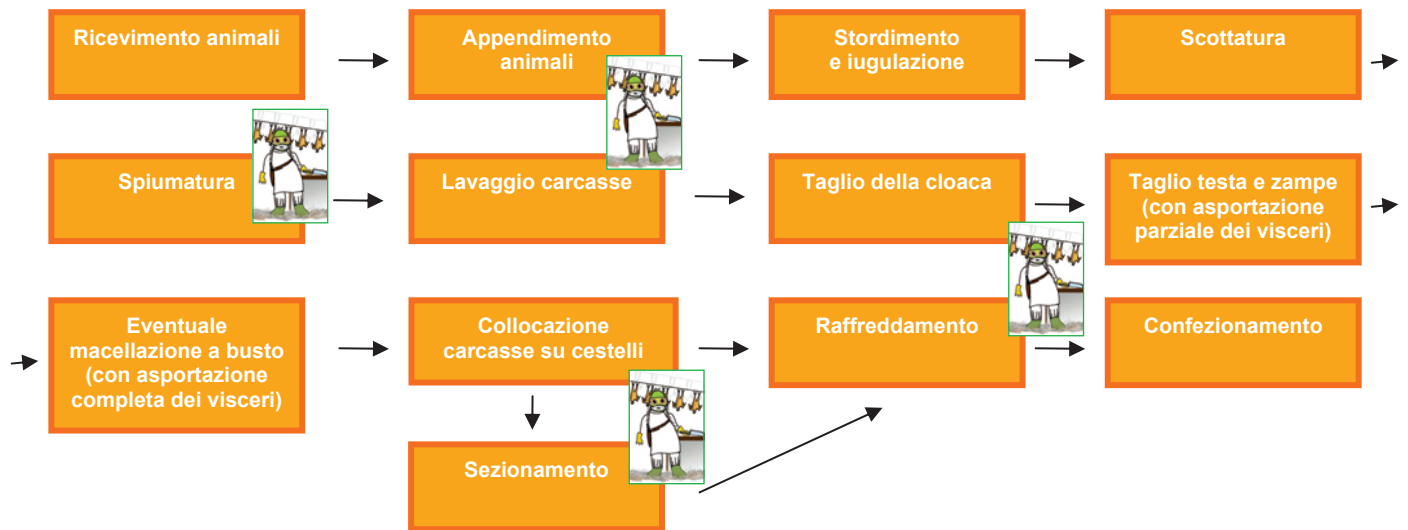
Ricevimento animali

Appendimento animali

Stordimento e iugulazione

Scottatura

Spiumatura

Lavaggio carcasse

Taglio della cloaca

Taglio testa e zampe (con asportazione parziale dei visceri)

Eventuale macellazione a busto (con asportazione completa dei visceri)

Collocazione carcasse su cestelli

Raffreddamento

Confezionamento

Sezionamento